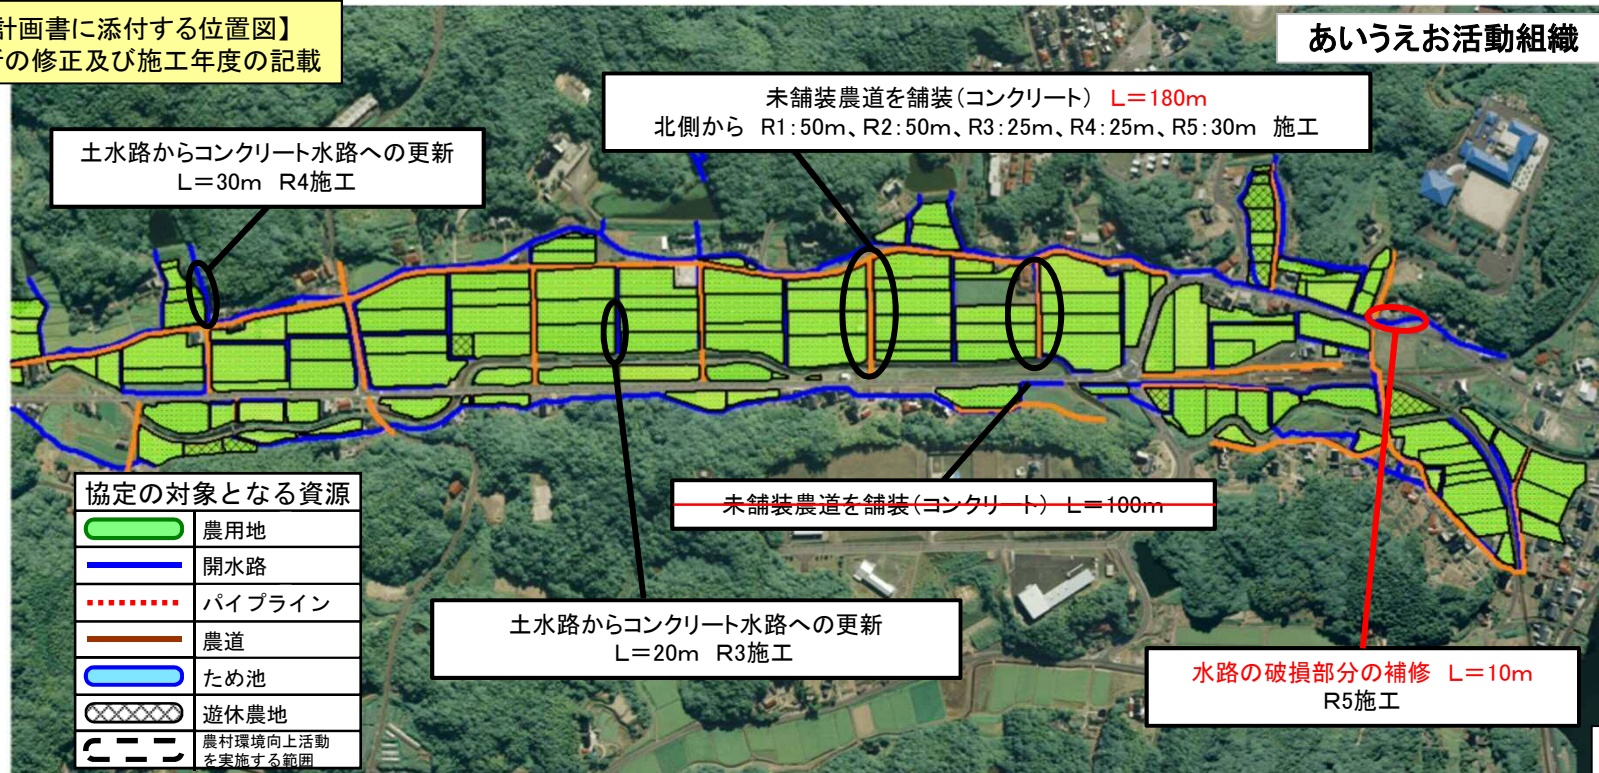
計画書に添付する位置図】
の修正及び施工年度の記載

あいうえお活動組織

未舗装農道を舗装（コンクリート）　L＝180m
北側から　R1：50m、R2：50m、R3：25m、R4：25m、R5：30m　施工

土水路からコンクリート水路への更新
L＝30m　R4施工

未舗装農道を舗装（コンクリート）　L＝100m

協定の対象となる資源

| | |
|---|---|
| | 農用地 |
| | 開水路 |
| | パイプライン |
| | 農道 |
| | ため池 |
| | 遊休農地 |
| | 農村環境向上活動を実施する範囲 |

土水路からコンクリート水路への更新
L＝20m　R3施工

水路の破損部分の補修　L＝10m
R5施工